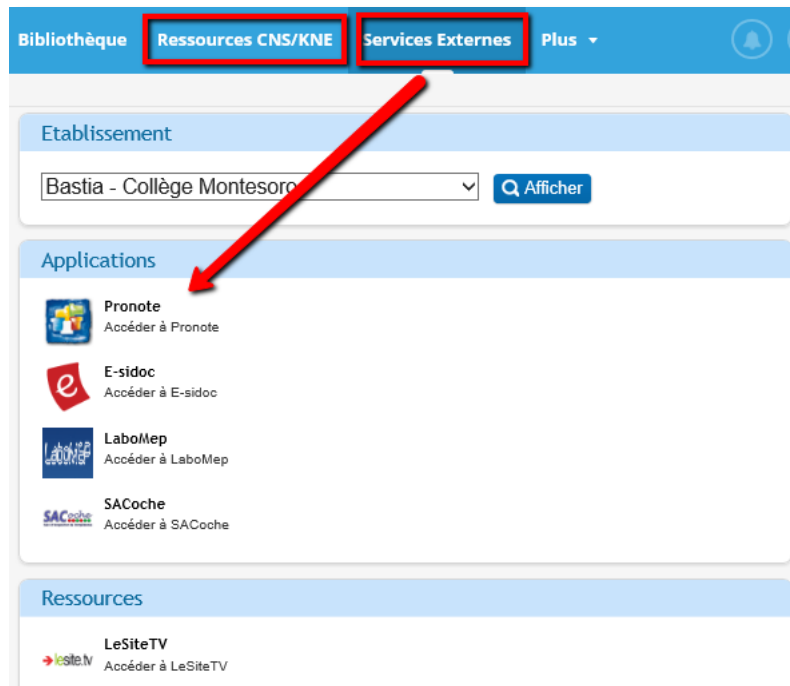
Bibliothèque Ressources CNS/KNE Services Externes Plus

Etablissement

Bastia - Collège Montesoro

Afficher

Applications

Pronote
Accéder à Pronote

E-sidoc
Accéder à E-sidoc

LaboMep
Accéder à LaboMep

SACoche
Accéder à SACoche

Ressources

lesite.tv

LeSiteTV
Accéder à LeSiteTV